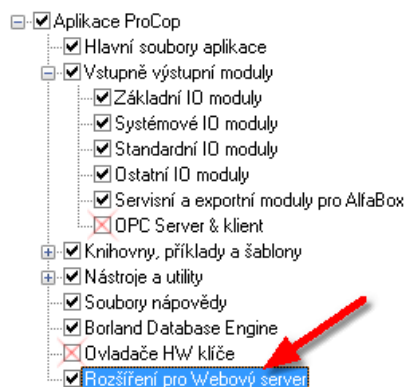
Aplikace ProCop
Hlavní soubory aplikace
Vstupně výstupní moduly
Základní IO moduly
Systémové IO moduly
Standardní IO moduly
Ostatní IO moduly
Servisní a exportní moduly pro AlfaBox
OPC Server & klient
Knihovny, příklady a šablony
Nástroje a utility
Soubory nápovědy
Borland Database Engine
Ovladače HW klíče
Rozšíření pro Webový server